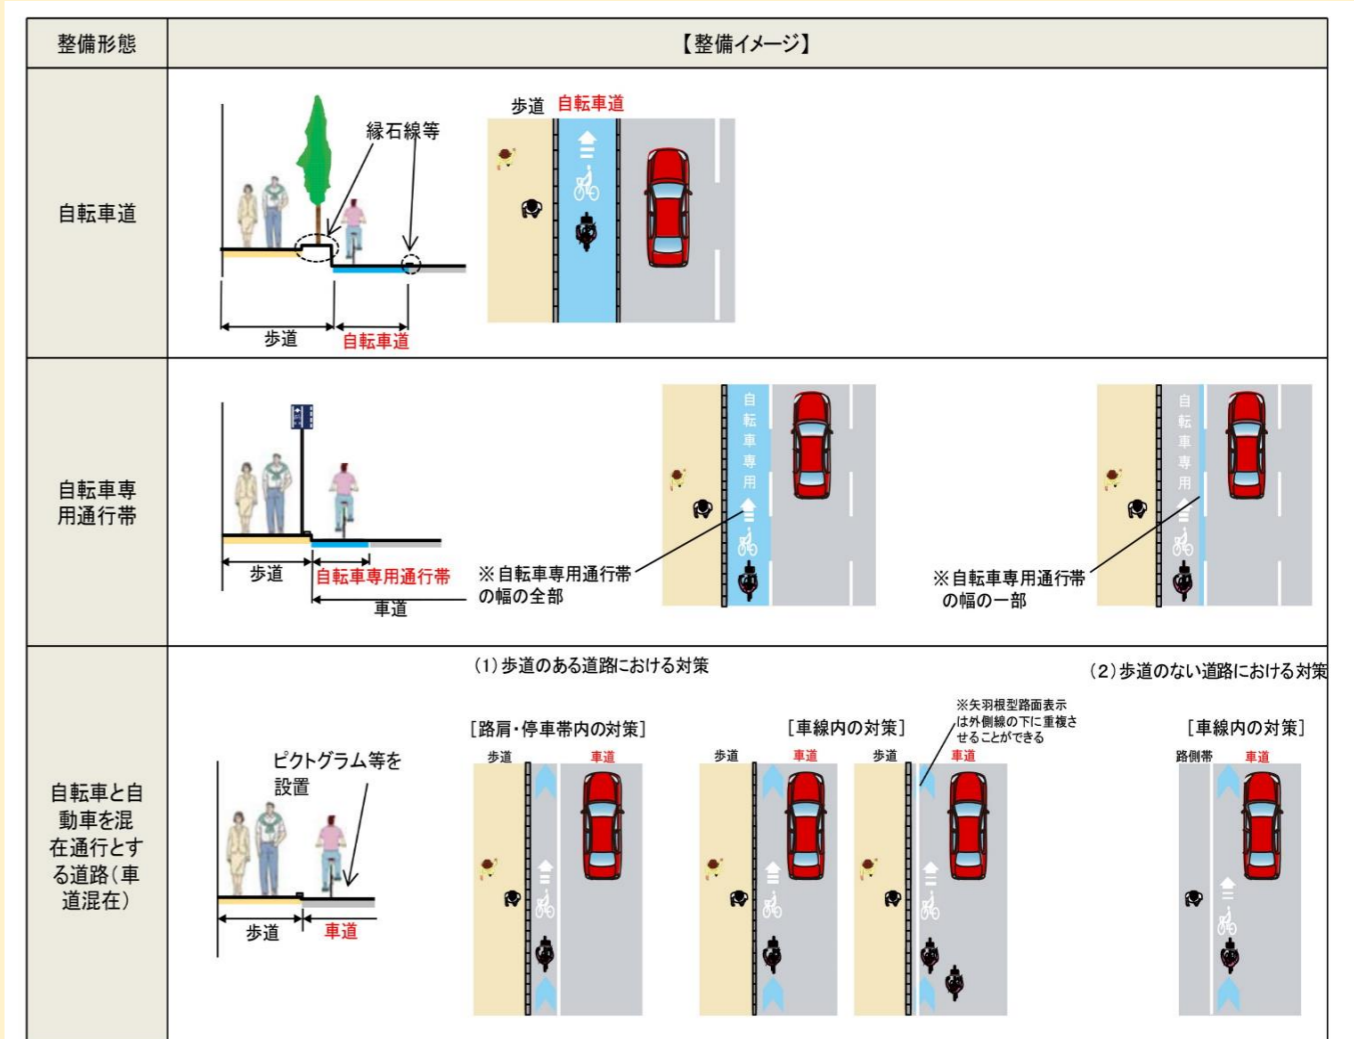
| 整備形態 | 【整備イメージ】 |
|---|---|
| 自転車道 | 縁石線等<br>歩道 自転車道<br>歩道 自転車道 |
| 自転車専用通行帯 | 歩道 自転車専用通行帯<br>車道<br>※自転車専用通行帯の幅の全部<br>自転車専用<br>※自転車専用通行帯の幅の一部<br>自転車専用 |
| 自転車と自動車を混在通行とする道路(車道混在) | ピクトグラム等を設置<br>歩道 車道<br>(1)歩道のある道路における対策<br>[路肩・停車帯内の対策]<br>歩道 車道<br>[車線内の対策]<br>※矢羽根型路面表示は外側線の下に重複させることができる<br>歩道 車道<br>歩道 車道<br>(2)歩道のない道路における対策<br>[車線内の対策]<br>路側帯 車道 |